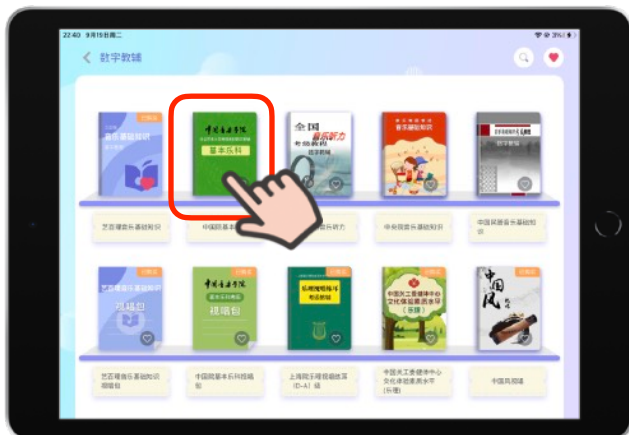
22:40 9月15日周二

31%

数字教辅

已购买

音乐基础知识

中国音乐学院

基本乐科

全国 音乐听力 考级教程

音乐基础知识

数字教辅

艺百德音乐基础知识

中国院基本

乐听力

中央院音乐基础知识

中国民族音乐基础知识

已购买

艺百德 视唱包

已购买

中国音乐学院 基本乐科概述 视唱包

已购买

乐理视唱练耳 考级教程

中国关工委健康中心 文化体验素质水平 (乐理)

已购买

中国风

艺百德音乐基础知识 视唱包

中国院基本乐科视唱包

上海院乐理视唱练耳（D-A）级

中国关工委健康中心文化体验素质水平（乐理）

中国风视唱